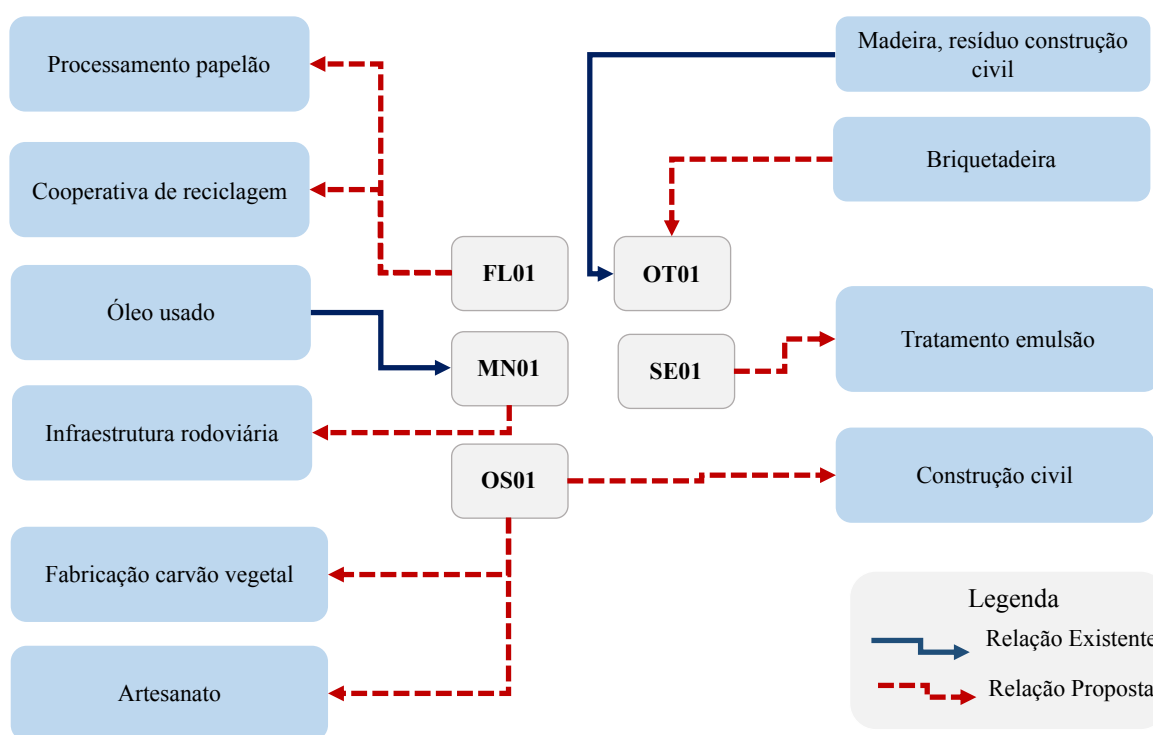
Processamento papelão

Madeira, resíduo construção civil

Briquetadeira

Cooperativa de reciclagem

FL01

OT01

Óleo usado

MN01

SE01

Tratamento emulsão

Infraestrutura rodoviária

OS01

Construção civil

Fabricação carvão vegetal

Legenda

Relação Existente

Relação Proposta

Artesanato